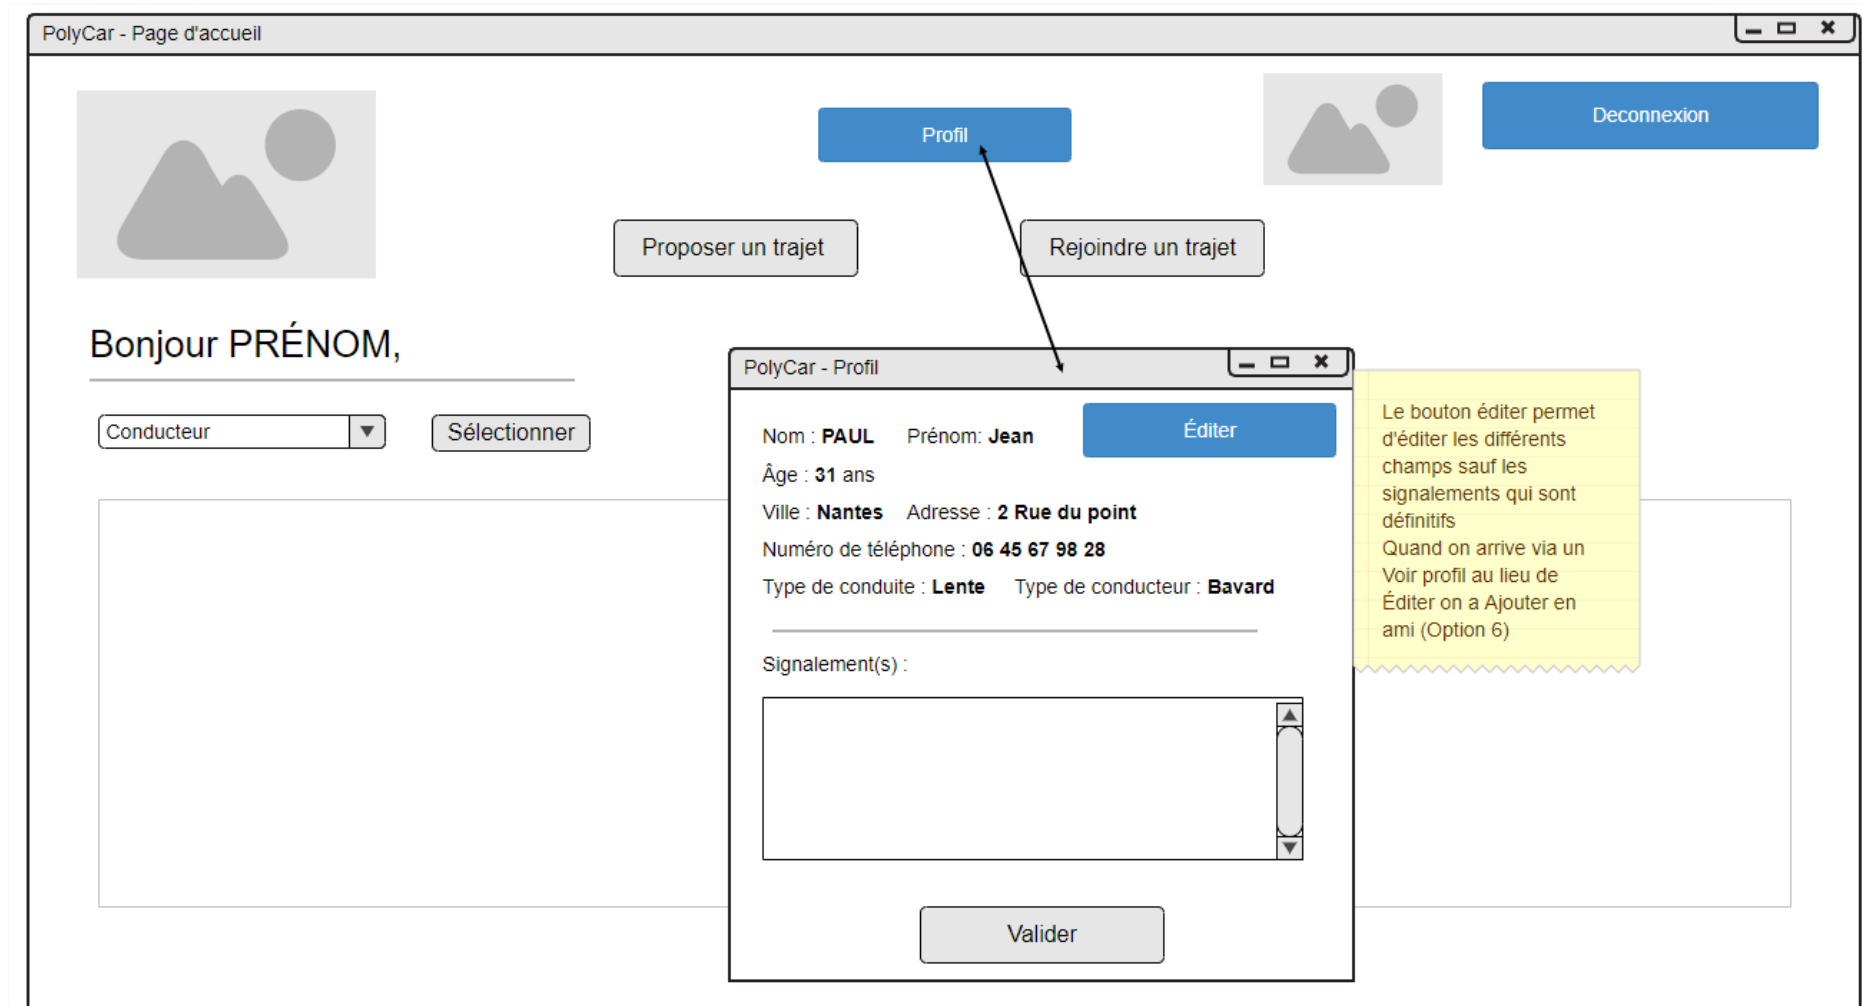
PolyCar - Page d'accueil

Profil

Deconnexion

Proposer un trajet

Rejoindre un trajet

Bonjour PRÉNOM,

Conducteur

Sélectionner

PolyCar - Profil

Nom : **PAUL** Prénom: **Jean**

Éditer

Âge : **31** ans

Ville : **Nantes** Adresse : **2 Rue du point**

Numéro de téléphone : **06 45 67 98 28**

Type de conduite : **Lente** Type de conducteur : **Bavard**

Signalement(s) :

Valider

Le bouton éditer permet d'éditer les différents champs sauf les signalements qui sont définitifs
Quand on arrive via un Voir profil au lieu de Éditer on a Ajouter en ami (Option 6)